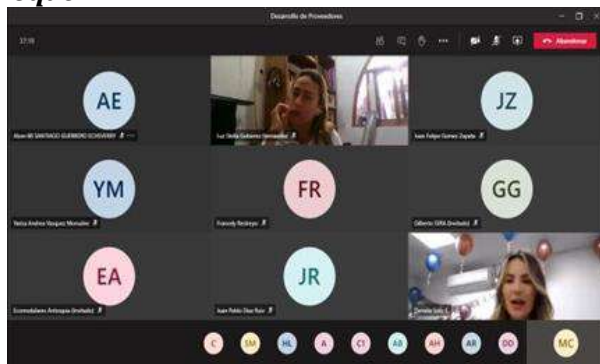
Desarrollo de Proveedores

17:19

Abandonar

AE

Alvan M SANTIAGO GUERRERO ECHEVERRY

Luz Stella Gutierrez Hernandez

JZ

Juan Felipe Gomez Zapata

YM

Yeisa Andrea Vasquez Monsalve

FR

Francely Restrepo

GG

Gilberto GIRA (Invitado)

EA

Ecomodalares Antioquia (Invitado)

JR

Juan Pablo Diaz Ruiz

Daniela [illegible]

C SM HL A CI AB AH AR DD MC